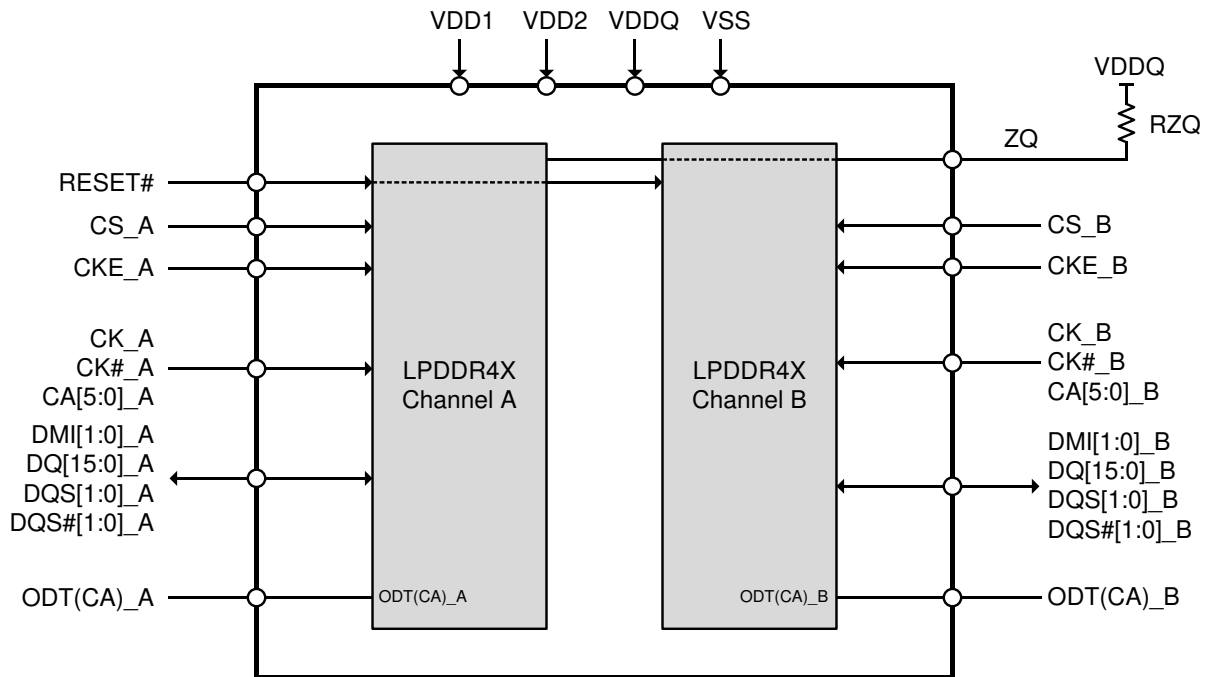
VDD1 VDD2 VDDQ VSS

VDDQ

RZQ

ZQ

RESET#

CS_A

CKE_A

CK_A
CK#_A
CA[5:0]_A

DMI[1:0]_A
DQ[15:0]_A
DQS[1:0]_A
DQS#[1:0]_A

ODT(CA)_A

LPDDR4X
Channel A

ODT(CA)_A

LPDDR4X
Channel B

ODT(CA)_B

CS_B

CKE_B

CK_B
CK#_B
CA[5:0]_B

DMI[1:0]_B
DQ[15:0]_B
DQS[1:0]_B
DQS#[1:0]_B

ODT(CA)_B